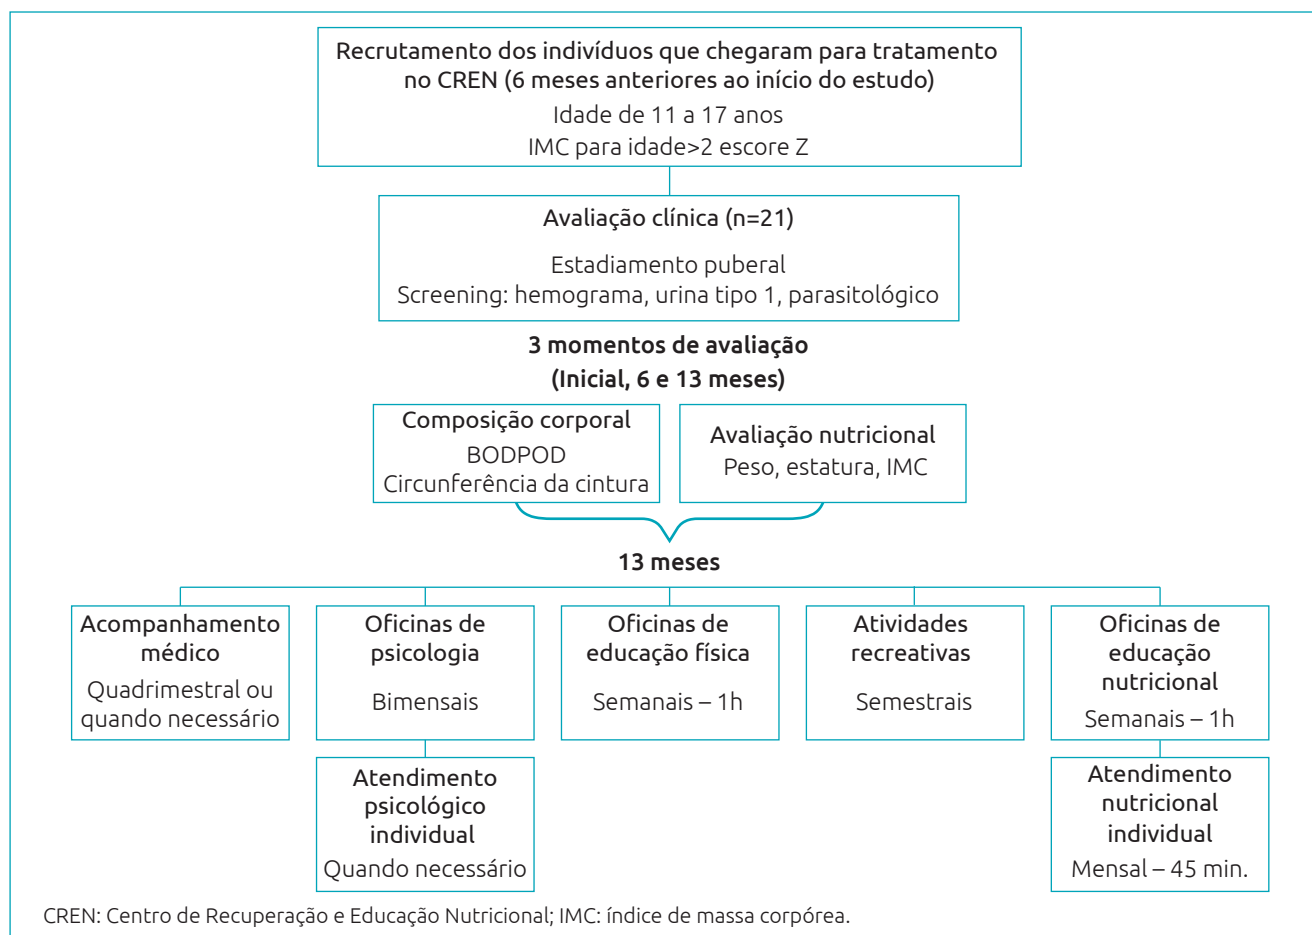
Recrutamento dos indivíduos que chegaram para tratamento no CREN (6 meses anteriores ao início do estudo)
Idade de 11 a 17 anos
IMC para idade>2 escore Z

Avaliação clínica (n=21)
Estadiamento puberal
Screening: hemograma, urina tipo 1, parasitológico

3 momentos de avaliação
(Inicial, 6 e 13 meses)

Composição corporal
BODPOD
Circunferência da cintura

Avaliação nutricional
Peso, estatura, IMC

13 meses

Acompanhamento médico
Quadrimestral ou quando necessário

Oficinas de psicologia
Bimensais

Atendimento psicológico individual
Quando necessário

Oficinas de educação física
Semanais – 1h

Atividades recreativas
Semestrais

Oficinas de educação nutricional
Semanais – 1h

Atendimento nutricional individual
Mensal – 45 min.

CREN: Centro de Recuperação e Educação Nutricional; IMC: índice de massa corpórea.